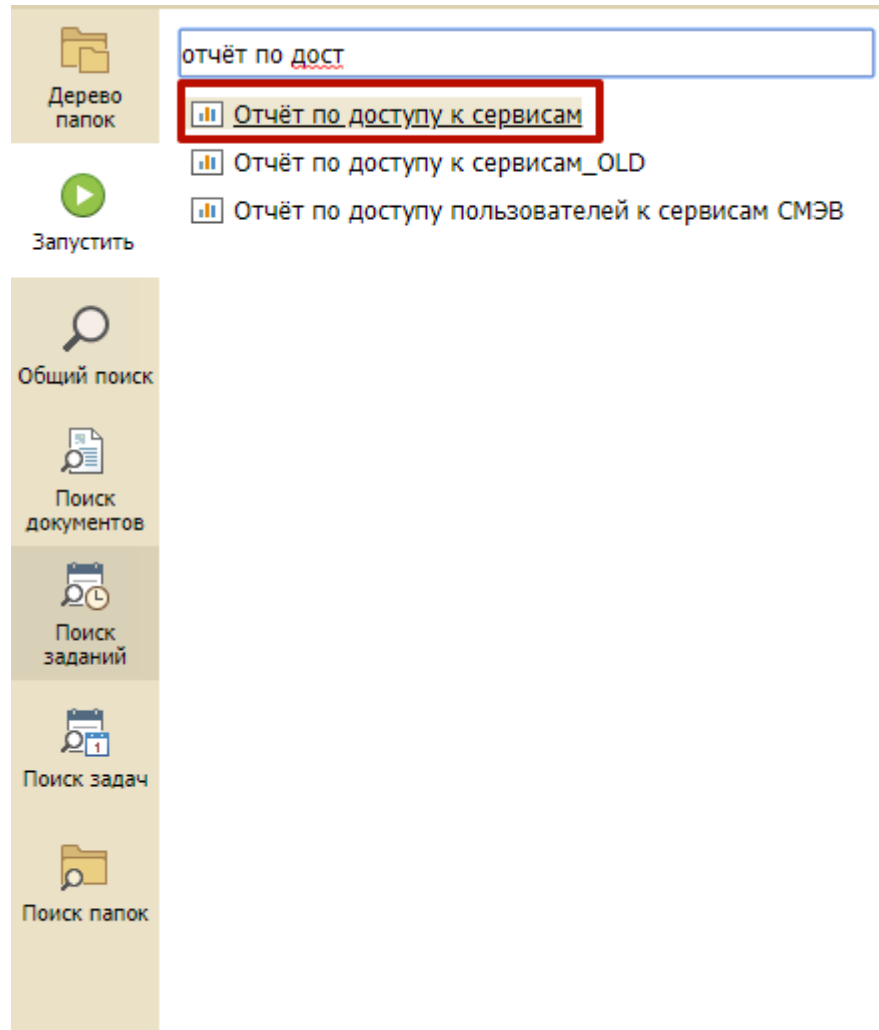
Дерево папок

Запустить

Общий поиск

Поиск документов

Поиск заданий

Поиск задач

Поиск папок

отчёт по дост

Отчёт по доступу к сервисам

Отчёт по доступу к сервисам_OLD

Отчёт по доступу пользователей к сервисам СМЭВ